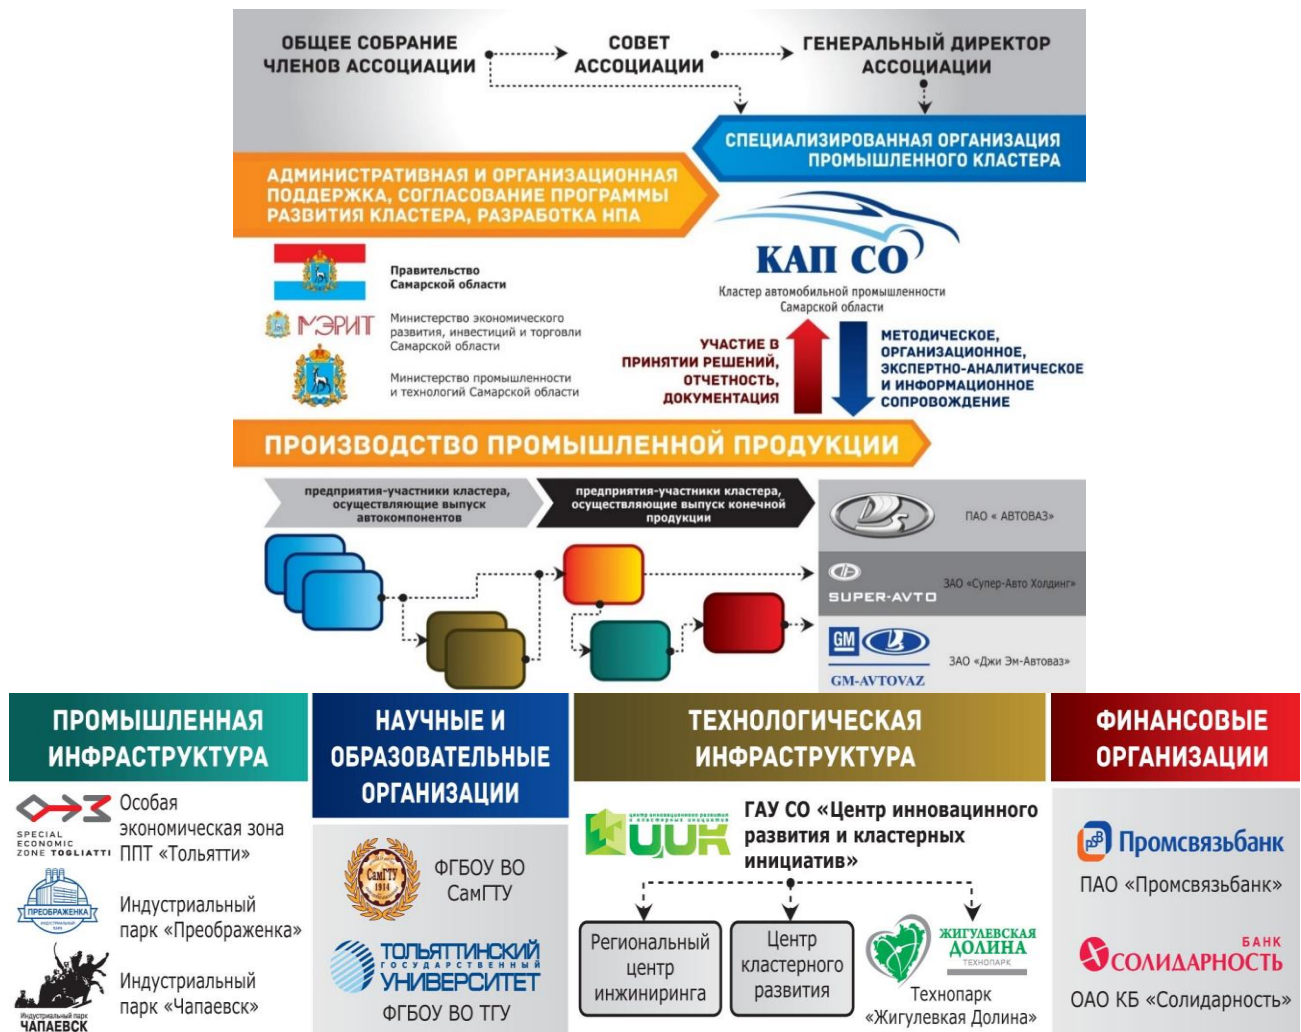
ОБЩЕЕ СОБРАНИЕ ЧЛЕНОВ АССОЦИАЦИИ

СОВЕТ АССОЦИАЦИИ

ГЕНЕРАЛЬНЫЙ ДИРЕКТОР АССОЦИАЦИИ

СПЕЦИАЛИЗИРОВАННАЯ ОРГАНИЗАЦИЯ ПРОМЫШЛЕННОГО КЛАСТЕРА

АДМИНИСТРАТИВНАЯ И ОРГАНИЗАЦИОННАЯ ПОДДЕРЖКА, СОГЛАСОВАНИЕ ПРОГРАММЫ РАЗВИТИЯ КЛАСТЕРА, РАЗРАБОТКА НПА

Правительство Самарской области

МЭРИТ

Министерство экономического развития, инвестиций и торговли Самарской области

Министерство промышленности и технологий Самарской области

КАП СО

Кластер автомобильной промышленности Самарской области

УЧАСТИЕ В ПРИНЯТИИ РЕШЕНИЙ, ОТЧЕТНОСТЬ, ДОКУМЕНТАЦИЯ

МЕТОДИЧЕСКОЕ, ОРГАНИЗАЦИОННОЕ, ЭКСПЕРТНО-АНАЛИТИЧЕСКОЕ И ИНФОРМАЦИОННОЕ СОПРОВОЖДЕНИЕ

ПРОИЗВОДСТВО ПРОМЫШЛЕННОЙ ПРОДУКЦИИ

предприятия-участники кластера, осуществляющие выпуск автокомпонентов

предприятия-участники кластера, осуществляющие выпуск конечной продукции

ПАО « АВТОВАЗ»

SUPER-AVTO

ЗАО «Супер-Авто Холдинг»

GM

GM-AVTOVAZ

ЗАО «Джи Эм-Автоваз»

ПРОМЫШЛЕННАЯ ИНФРАСТРУКТУРА

ОЭЗ SPECIAL ECONOMIC ZONE TOGLIATTI

Особая экономическая зона ППТ «Тольятти»

ПРЕОБРАЖЕНКА

Индустриальный парк «Преображенка»

Индустриальный парк ЧАПАЕВСК

Индустриальный парк «Чапаевск»

НАУЧНЫЕ И ОБРАЗОВАТЕЛЬНЫЕ ОРГАНИЗАЦИИ

СамГТУ 1914

ФГБОУ ВО СамГТУ

ТОЛЬЯТТИНСКИЙ ГОСУДАРСТВЕННЫЙ УНИВЕРСИТЕТ

ФГБОУ ВО ТГУ

ТЕХНОЛОГИЧЕСКАЯ ИНФРАСТРУКТУРА

ЦИИК

ГАУ СО «Центр инновационного развития и кластерных инициатив»

Региональный центр инжиниринга

Центр кластерного развития

ЖИГУЛЕВСКАЯ ДОЛИНА ТЕХНОПАРК

Технопарк «Жигулевская Долина»

ФИНАНСОВЫЕ ОРГАНИЗАЦИИ

Промсвязьбанк

ПАО «Промсвязьбанк»

БАНК СОЛИДАРНОСТЬ

ОАО КБ «Солидарность»